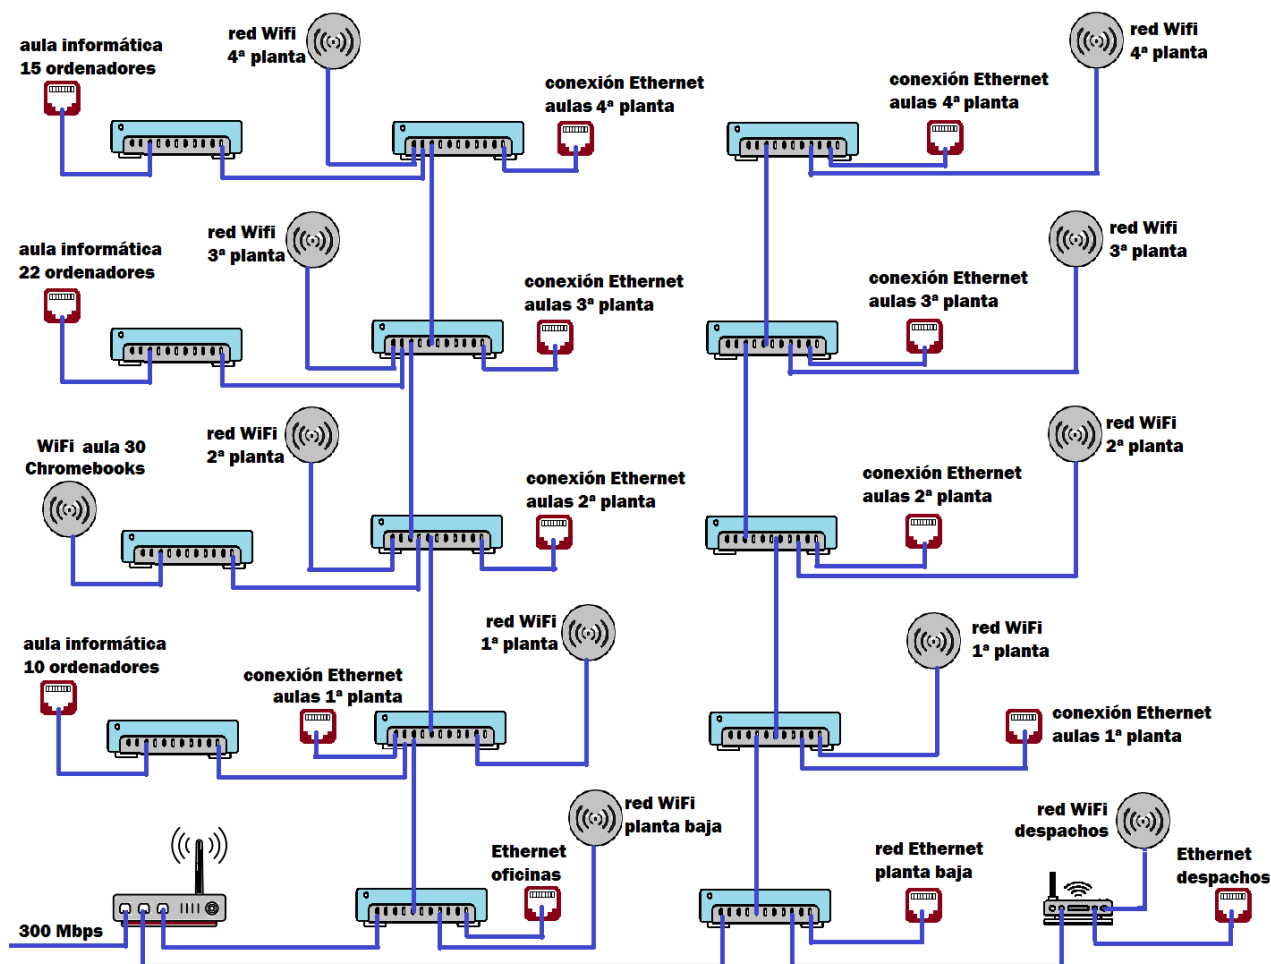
aula informática
15 ordenadores

red Wifi
4ª planta

conexión Ethernet
aulas 4ª planta

conexión Ethernet
aulas 4ª planta

red Wifi
4ª planta

red Wifi
3ª planta

aula informática
22 ordenadores

conexión Ethernet
aulas 3ª planta

red Wifi
3ª planta

conexión Ethernet
aulas 3ª planta

WiFi aula 30
Chromebooks

red WiFi
2ª planta

conexión Ethernet
aulas 2ª planta

red WiFi
2ª planta

conexión Ethernet
aulas 2ª planta

aula informática
10 ordenadores

conexión Ethernet
aulas 1ª planta

red WiFi
1ª planta

red WiFi
1ª planta

conexión Ethernet
aulas 1ª planta

red WiFi
planta baja

Ethernet
oficinas

red Ethernet
planta baja

red WiFi
despachos

Ethernet
despachos

300 Mbps